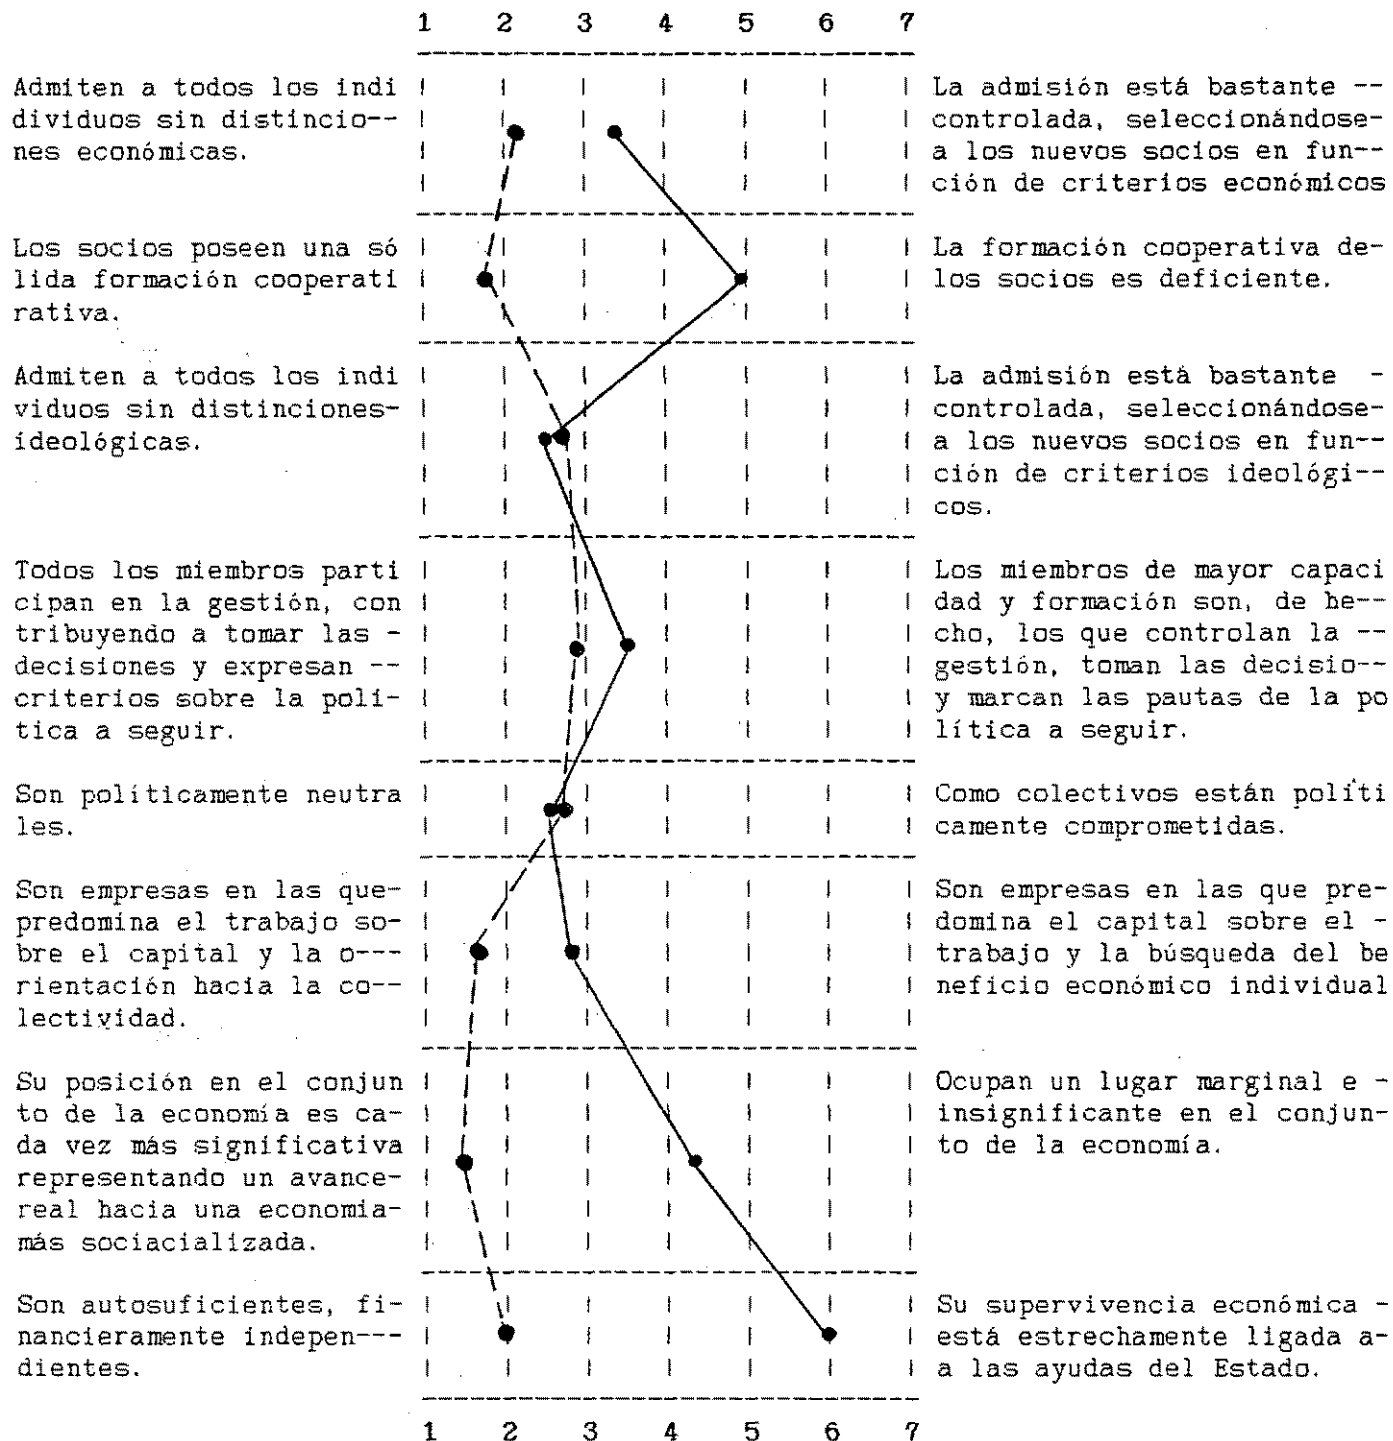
1 2 3 4 5 6 7

Admiten a todos los individuos sin distinciones económicas.

La admisión está bastante -- controlada, seleccionándose a los nuevos socios en función de criterios económicos

Los socios poseen una sólida formación cooperativa.

La formación cooperativa de los socios es deficiente.

Admiten a todos los individuos sin distinciones ideológicas.

La admisión está bastante - controlada, seleccionándose a los nuevos socios en función de criterios ideológicos.

Todos los miembros participan en la gestión, contribuyendo a tomar las - decisiones y expresan -- criterios sobre la política a seguir.

Los miembros de mayor capacidad y formación son, de hecho, los que controlan la -- gestión, toman las decisio-- y marcan las pautas de la política a seguir.

Son políticamente neutrales.

Como colectivos están políticamente comprometidas.

Son empresas en las que predomina el trabajo sobre el capital y la orientación hacia la colectividad.

Son empresas en las que predomina el capital sobre el - trabajo y la búsqueda del beneficio económico individual

Su posición en el conjunto de la economía es cada vez más significativa representando un avance real hacia una economia más sociacializada.

Ocupan un lugar marginal e - insignificante en el conjunto de la economía.

Son autosuficientes, financieramente independientes.

Su supervivencia económica - está estrechamente ligada a a las ayudas del Estado.

1 2 3 4 5 6 7